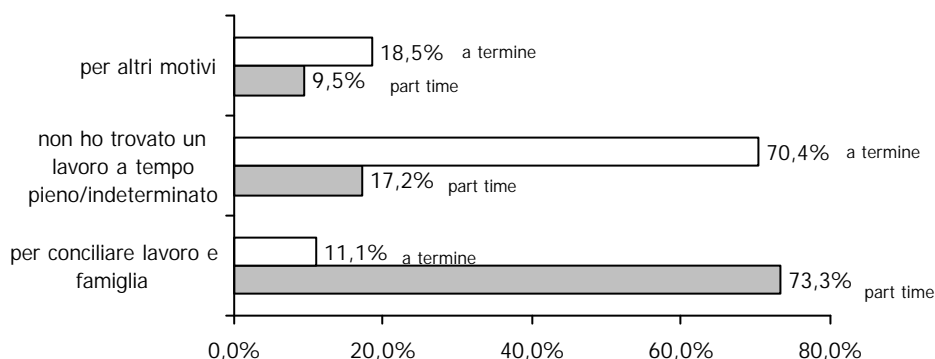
per altri motivi
18,5% a termine
9,5% part time

non ho trovato un lavoro a tempo pieno/indeterminato
70,4% a termine
17,2% part time

per conciliare lavoro e famiglia
11,1% a termine
73,3% part time

0,0%
20,0%
40,0%
60,0%
80,0%